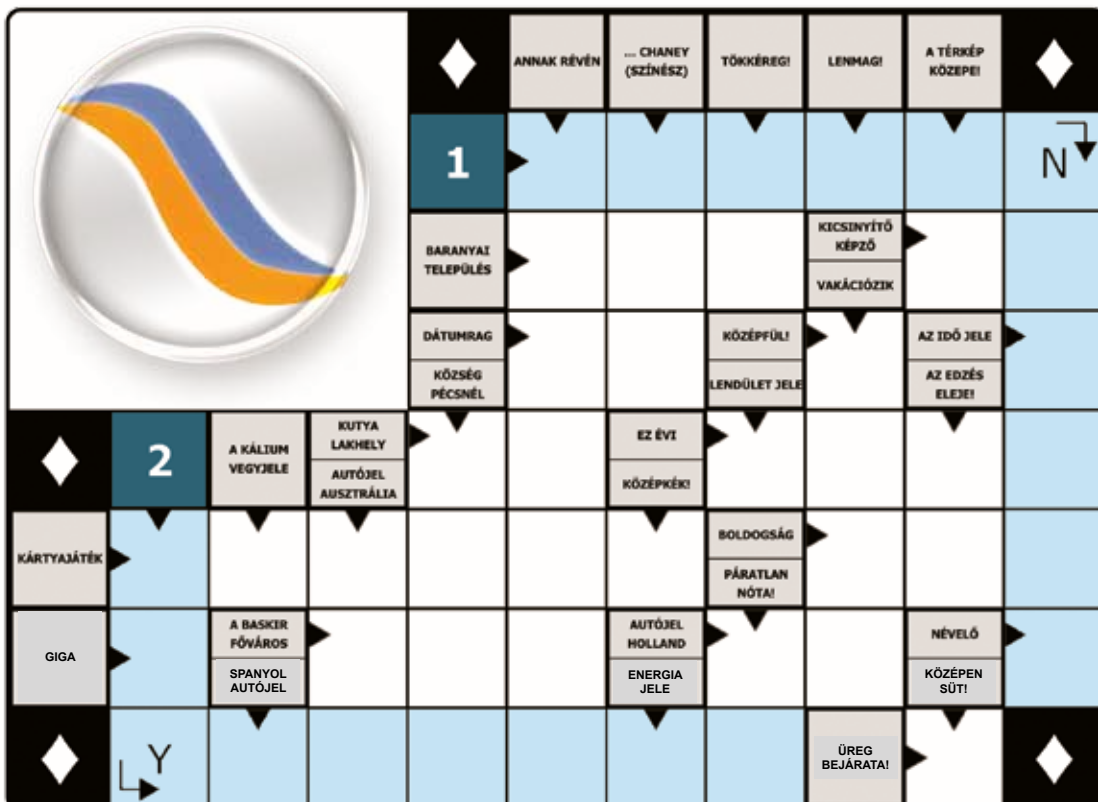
ANNAK RÉVÉN

... CHANEY (SZÍNÉSZ)

TÖKKÉREG!

LENMAG!

A TÉRKÉP KÖZEPE!

1

N

BARANYAI TELEPÜLÉS

KICSINYÍTŐ KÉPZŐ

VAKÁCIÓZIK

DÁTUMRAG

KÖZÉPFÜL!

AZ IDŐ JELE

KÖZSÉG PÉCSNÉL

LENDÜLET JELE

AZ EDZÉS ELEJE!

2

A KÁLIUM VEGYJELE

KUTYA LAKHELY

AUTÓJEL AUSZTRÁLIA

EZ ÉVI

KÖZÉPKÉK!

KÁRTYAJÁTÉK

BOLDOGSÁG

PÁRATLAN NÓTA!

GIGA

A BASKIR FŐVÁROS

SPANYOL AUTÓJEL

AUTÓJEL HOLLAND

ENERGIA JELE

NÉVELŐ

KÖZÉPEN SÜT!

Y

ÜREG BEJÁRATA!